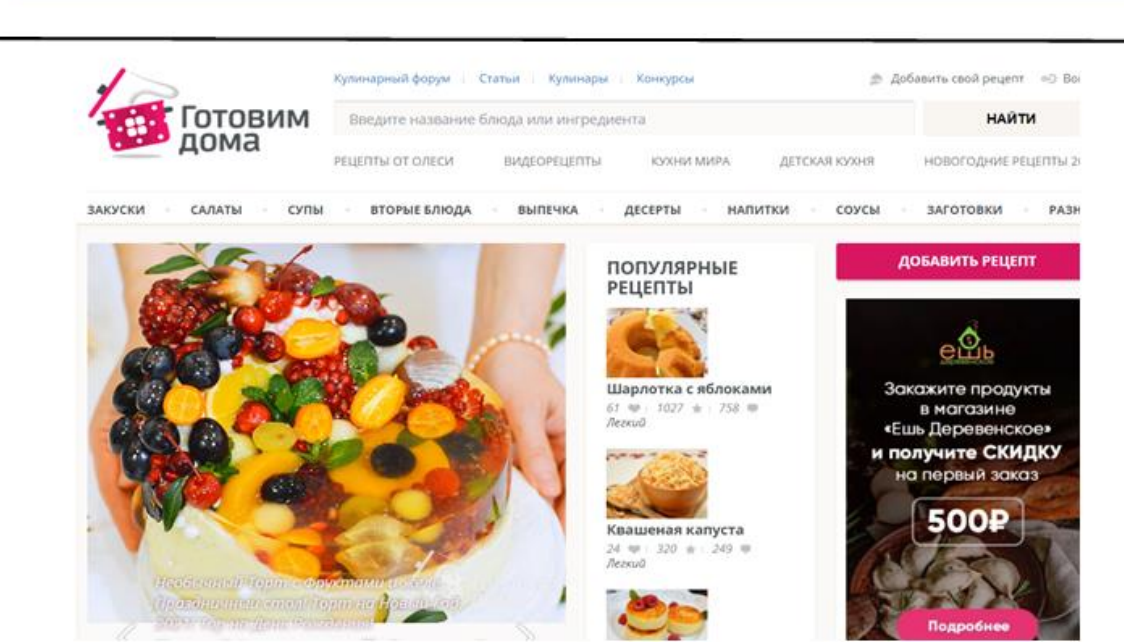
Готовим дома

Кулинарный форум | Статьи | Кулинары | Конкурсы

Добавить свой рецепт Во

Введите название блюда или ингредиента

НАЙТИ

РЕЦЕПТЫ ОТ ОЛЕСИ ВИДЕОРЕЦЕПТЫ КУХНИ МИРА ДЕТСКАЯ КУХНЯ НОВОГОДНИЕ РЕЦЕПТЫ 2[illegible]

ЗАКУСКИ САЛАТЫ СУПЫ ВТОРЫЕ БЛЮДА ВЫПЕЧКА ДЕСЕРТЫ НАПИТКИ СОУСЫ ЗАГОТОВКИ РАЗН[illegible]

Необычный Торт с Фруктами и Желе. Праздничный стол. Торт на Новый Год 2021. Торт на День Рождения

ПОПУЛЯРНЫЕ РЕЦЕПТЫ

Шарлотка с яблоками
61 | 1027 | 758
Легкий

Квашеная капуста
24 | 320 | 249
Легкий

ДОБАВИТЬ РЕЦЕПТ

ешь деревенское

Закажите продукты в магазине «Ешь Деревенское» и получите СКИДКУ на первый заказ

500₽

Подробнее